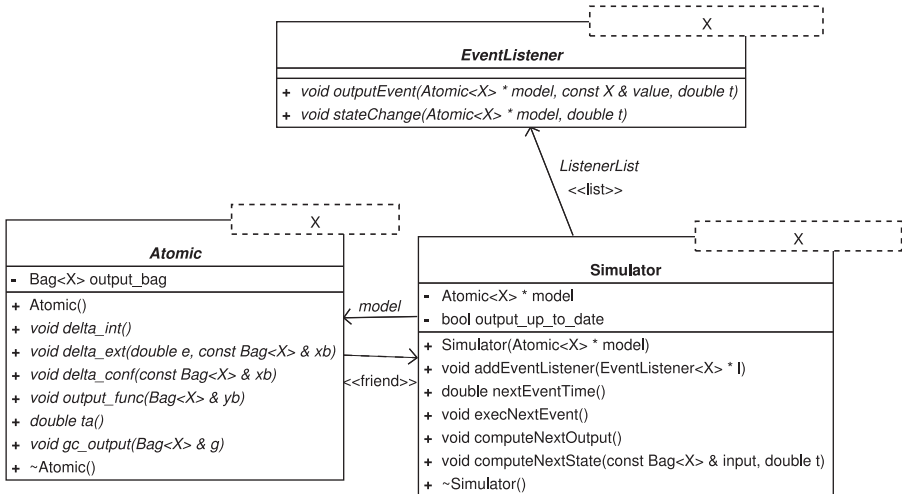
X

EventListener

+ void outputEvent(Atomic<X> * model, const X & value, double t)
+ void stateChange(Atomic<X> * model, double t)

ListenerList
<<list>>

X

Atomic

- Bag<X> output_bag

+ Atomic()
+ void delta_int()
+ void delta_ext(double e, const Bag<X> & xb)
+ void delta_conf(const Bag<X> & xb)
+ void output_func(Bag<X> & yb)
+ double ta()
+ void gc_output(Bag<X> & g)
+ ~Atomic()

model

<<friend>>

X

Simulator

- Atomic<X> * model
- bool output_up_to_date

+ Simulator(Atomic<X> * model)
+ void addEventListener(EventListener<X> * l)
+ double nextEventTime()
+ void execNextEvent()
+ void computeNextOutput()
+ void computeNextState(const Bag<X> & input, double t)
+ ~Simulator()